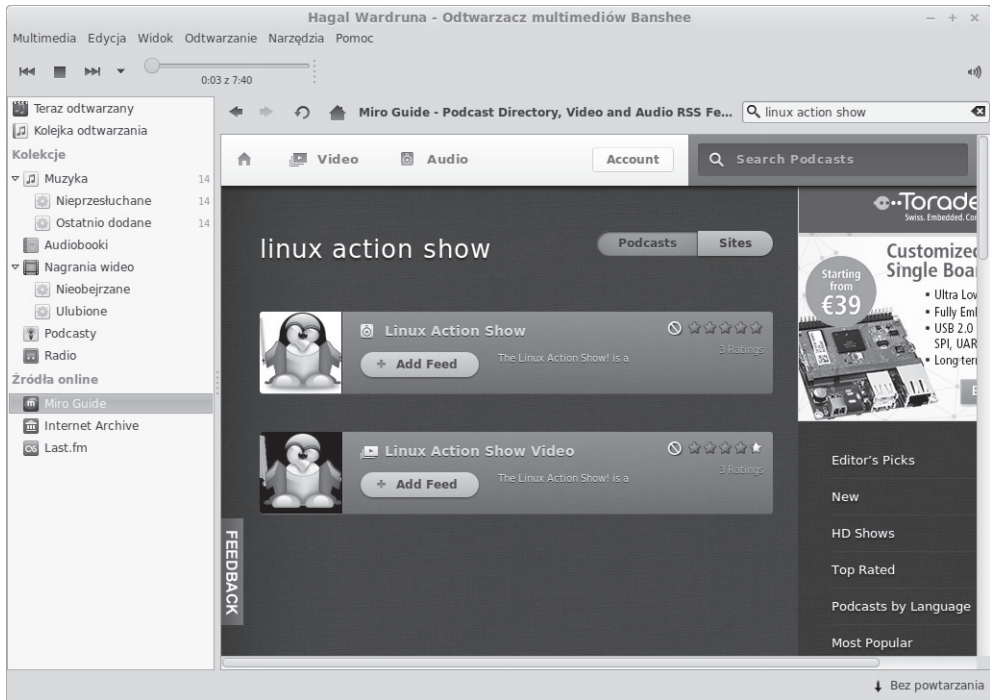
Hagal Wardruna - Odtwarzacz multimediów Banshee

Multimedia Edycja Widok Odtwarzanie Narzędzia Pomoc

0:03 z 7:40

Teraz odtwarzany
Kolejka odtwarzania
Kolekcje
Muzyka 14
Nieprzesłuchane 14
Ostatnio dodane 14
Audiobooki
Nagrania wideo
Nieobejrzane
Ulubione
Podcasty
Radio
Źródła online
Miro Guide
Internet Archive
Last.fm

Miro Guide - Podcast Directory, Video and Audio RSS Fe...

linux action show

Video Audio Account Search Podcasts

linux action show

Podcasts Sites

Linux Action Show
Add Feed
The Linux Action Show! is a
3 Ratings

Linux Action Show Video
Add Feed
The Linux Action Show! is a
3 Ratings

FEEDBACK

Torade
Swiss. Embedded. Co
Customize
Single Boa
Starting from €39
• Ultra Lov
• Fully Em
• USB 2.0
SPI, UAR
• Long ter

Editor's Picks
New
HD Shows
Top Rated
Podcasts by Language
Most Popular

Bez powtarzania